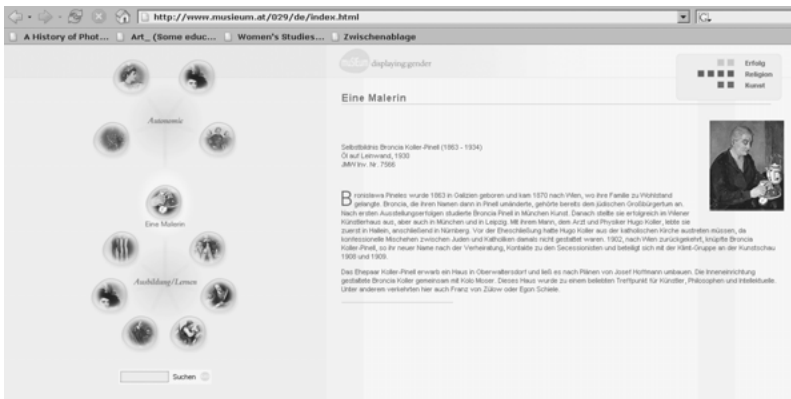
http://www.musieum.at/029/de/index.html

A History of Phot... Art_ (Some educ... Women's Studies... Zwischenablage

displaying gender

Erfolg
Religion
Kunst

Autonomie

Eine Malerin

Ausbildung/Lernen

Suchen

Eine Malerin

Selbstbildnis Broncia Koller-Pinell (1863 - 1934)
Öl auf Leinwand, 1930
JMW Inv. Nr. 7566

Bronislawa Pineles wurde 1863 in Galizien geboren und kam 1870 nach Wien, wo ihre Familie zu Wohlstand gelangte. Broncia, die ihren Namen dann in Pinell umänderte, gehörte bereits dem jüdischen Großbürgertum an. Nach ersten Ausstellungserfolgen studierte Broncia Pinell in München Kunst. Danach stellte sie erfolgreich im Wiener Künstlerhaus aus, aber auch in München und in Leipzig. Mit ihrem Mann, dem Arzt und Physiker Hugo Koller, lebte sie zuerst in Hallein, anschließend in Nürnberg. Vor der Eheschließung hatte Hugo Koller aus der katholischen Kirche austreten müssen, da konfessionelle Mischehen zwischen Juden und Katholiken damals nicht gestattet waren. 1902, nach Wien zurückgekehrt, knüpfte Broncia Koller-Pinell, so ihr neuer Name nach der Verheiratung, Kontakte zu den Secessionisten und beteiligt sich mit der Klimt-Gruppe an der Kunstschau 1908 und 1909.

Das Ehepaar Koller-Pinell erwarb ein Haus in Oberwaltersdorf und ließ es nach Plänen von Josef Hoffmann umbauen. Die Inneneinrichtung gestaltete Broncia Koller gemeinsam mit Kolo Moser. Dieses Haus wurde zu einem beliebten Treffpunkt für Künstler, Philosophen und Intellektuelle. Unter anderem verkehrten hier auch Franz von Zülow oder Egon Schiele.